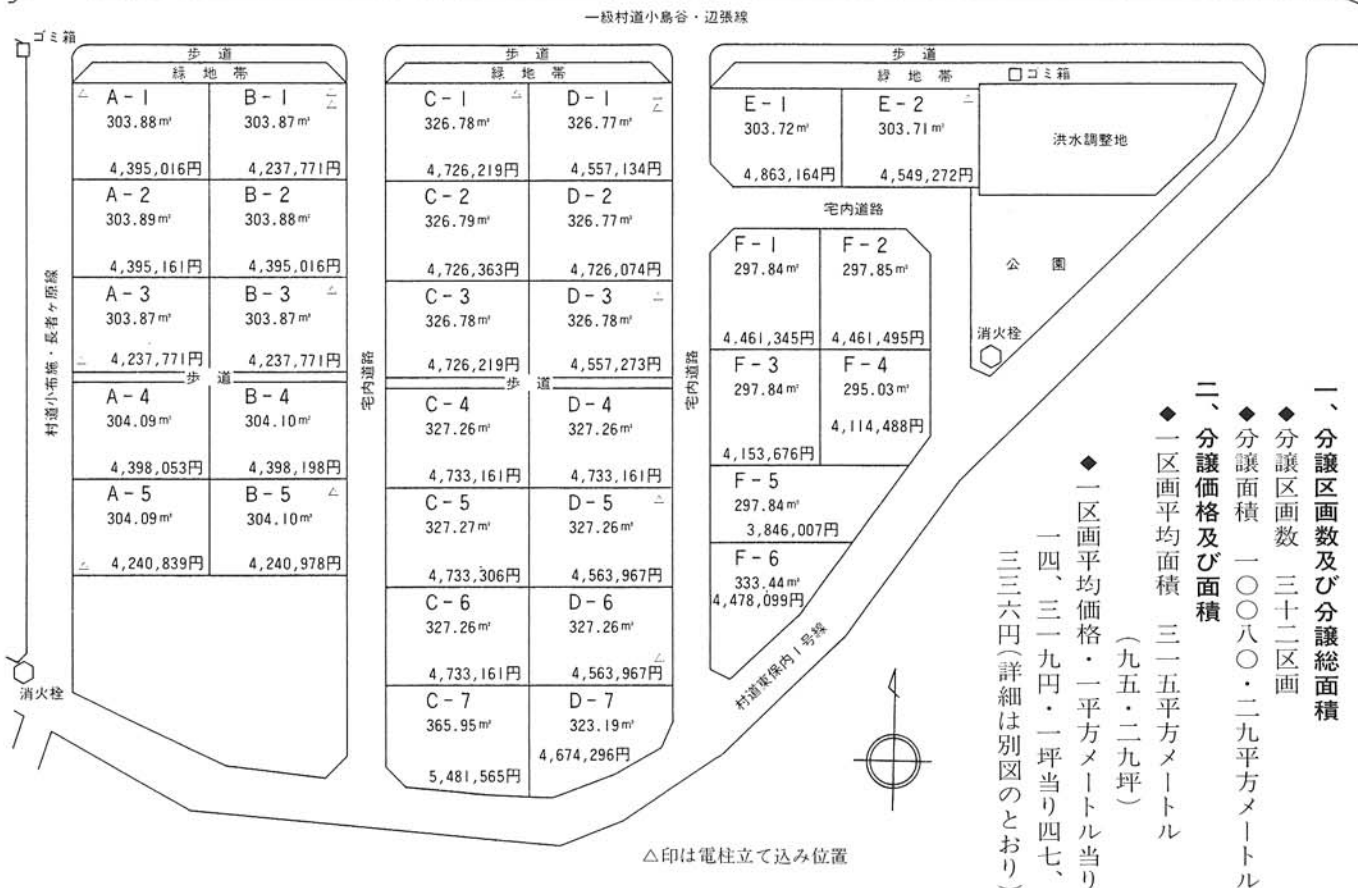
一級村道小島谷・辺張線

ゴミ箱

歩道
緑地帯

A－1 303.88㎡ 4,395,016円
B－1 303.87㎡ 4,237,771円
A－2 303.89㎡ 4,395,161円
B－2 303.88㎡ 4,395,016円
A－3 303.87㎡ 4,237,771円
B－3 303.87㎡ 4,237,771円
歩道
A－4 304.09㎡ 4,398,053円
B－4 304.10㎡ 4,398,198円
A－5 304.09㎡ 4,240,839円
B－5 304.10㎡ 4,240,978円

村道小布施・長者ヶ原線

消火栓

歩道
緑地帯

C－1 326.78㎡ 4,726,219円
D－1 326.77㎡ 4,557,134円
C－2 326.79㎡ 4,726,363円
D－2 326.77㎡ 4,726,074円
C－3 326.78㎡ 4,726,219円
D－3 326.78㎡ 4,557,273円
歩道
C－4 327.26㎡ 4,733,161円
D－4 327.26㎡ 4,733,161円
C－5 327.27㎡ 4,733,306円
D－5 327.26㎡ 4,563,967円
C－6 327.26㎡ 4,733,161円
D－6 327.26㎡ 4,563,967円
C－7 365.95㎡ 5,481,565円
D－7 323.19㎡ 4,674,296円

宅内道路

歩道
緑地帯
ゴミ箱

E－1 303.72㎡ 4,863,164円
E－2 303.71㎡ 4,549,272円

洪水調整地

宅内道路

F－1 297.84㎡ 4,461,345円
F－2 297.85㎡ 4,461,495円
F－3 297.84㎡ 4,153,676円
F－4 295.03㎡ 4,114,488円
F－5 297.84㎡ 3,846,007円
F－6 333.44㎡ 4,478,099円

宅内道路

公園

消火栓

村道東保内1号線

△印は電柱立て込み位置

一、分譲区画数及び分譲総面積
◆分譲区画数　三十二区画
◆分譲面積　一〇〇八〇・二九平方メートル
二、分譲価格及び面積
◆一区画平均面積　三一五平方メートル
（九五・二九坪）
◆一区画平均価格・一平方メートル当り
一四、三一九円・一坪当り四七、
三三六円（詳細は別図のとおり）